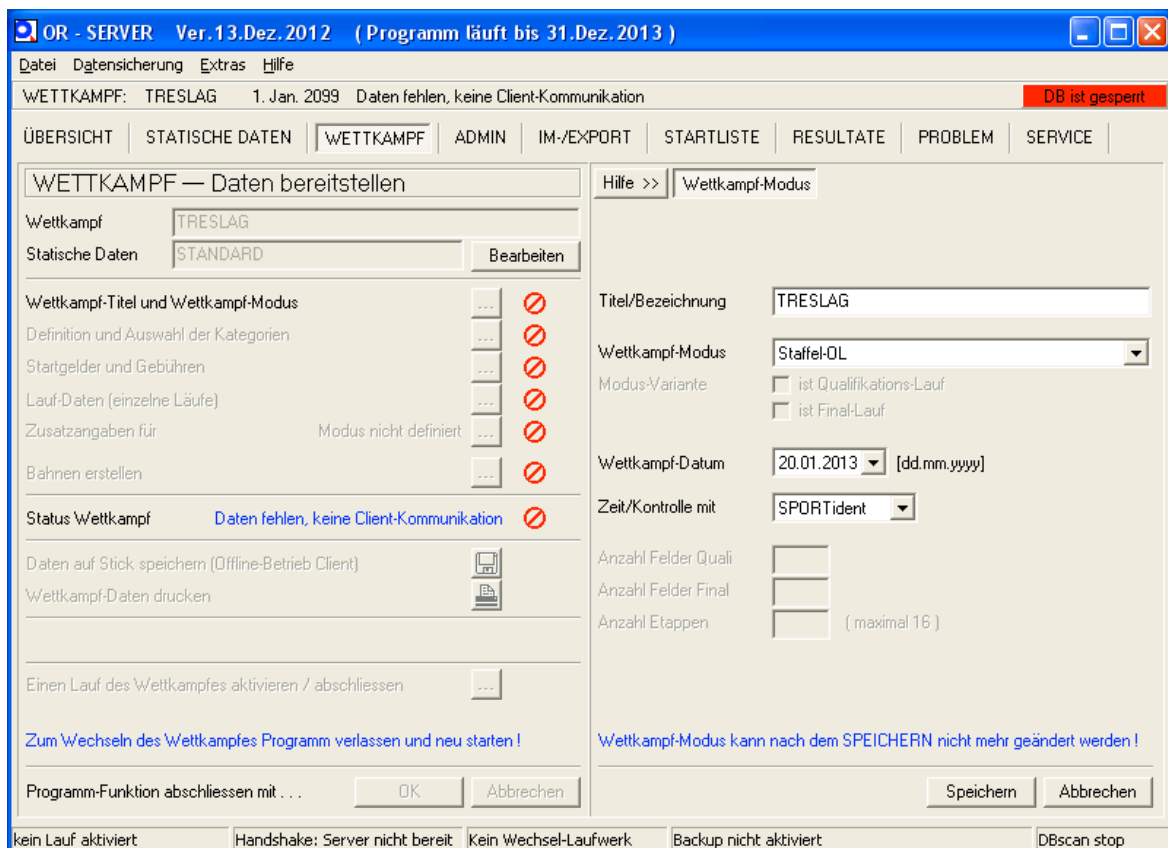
OR - SERVER Ver.13.Dez.2012 ( Programm läuft bis 31.Dez.2013 )

Datei Datensicherung Extras Hilfe

WETTKAMPF: TRESLAG 1. Jan. 2099 Daten fehlen, keine Client-Kommunikation

DB ist gesperrt

ÜBERSICHT | STATISCHE DATEN | WETTKAMPF | ADMIN | IM-/EXPORT | STARTLISTE | RESULTATE | PROBLEM | SERVICE

WETTKAMPF — Daten bereitstellen

Wettkampf TRESLAG

Statische Daten STANDARD Bearbeiten

Wettkampf-Titel und Wettkampf-Modus ...

Definition und Auswahl der Kategorien ...

Startgelder und Gebühren ...

Lauf-Daten (einzelne Läufe) ...

Zusatzangaben für Modus nicht definiert ...

Bahnen erstellen ...

Status Wettkampf Daten fehlen, keine Client-Kommunikation

Daten auf Stick speichern (Offline-Betrieb Client)

Wettkampf-Daten drucken

Einen Lauf des Wettkampfes aktivieren / abschliessen ...

Zum Wechseln des Wettkampfes Programm verlassen und neu starten !

Programm-Funktion abschliessen mit . . . OK Abbrechen

Hilfe >> Wettkampf-Modus

Titel/Bezeichnung TRESLAG

Wettkampf-Modus Staffel-OL

Modus-Variante ist Qualifikations-Lauf

ist Final-Lauf

Wettkampf-Datum 20.01.2013 [dd.mm.yyyy]

Zeit/Kontrolle mit SPORTident

Anzahl Felder Quali

Anzahl Felder Final

Anzahl Etappen ( maximal 16 )

Wettkampf-Modus kann nach dem SPEICHERN nicht mehr geändert werden !

Speichern Abbrechen

kein Lauf aktiviert | Handshake: Server nicht bereit | Kein Wechsel-Laufwerk | Backup nicht aktiviert | DBscan stop